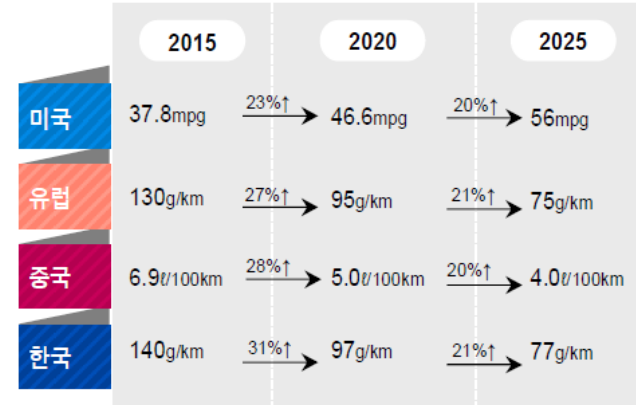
| | 2015 | | 2020 | | 2025 |
|---|---|---|---|---|---|
| 미국 | 37.8mpg | 23%↑ | 46.6mpg | 20%↑ | 56mpg |
| 유럽 | 130g/km | 27%↑ | 95g/km | 21%↑ | 75g/km |
| 중국 | 6.9ℓ/100km | 28%↑ | 5.0ℓ/100km | 20%↑ | 4.0ℓ/100km |
| 한국 | 140g/km | 31%↑ | 97g/km | 21%↑ | 77g/km |